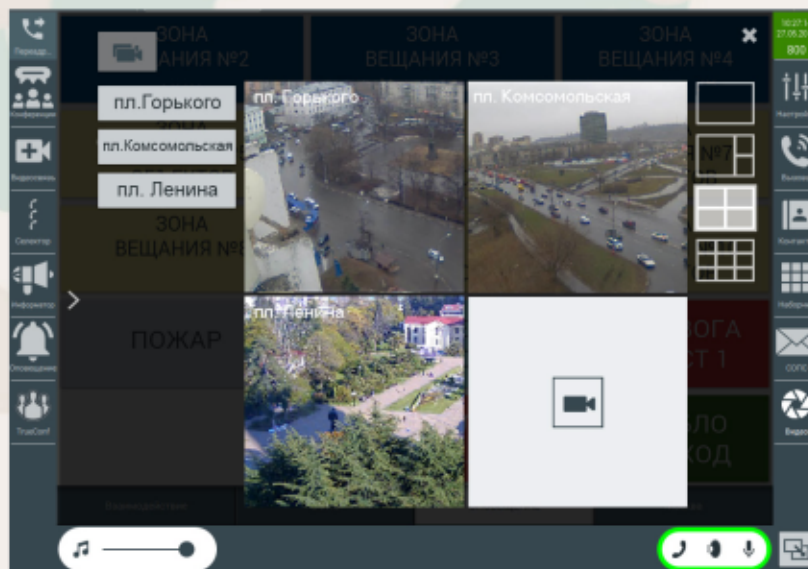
Передач..
Конференц
Видеозвонок
Селектор
Информатор
Оповещение
TrueConf

ЗОНА
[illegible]АНИЯ №2

ЗОНА
ВЕЩАНИЯ №3

ЗОНА
ВЕЩАНИЯ №4

пл.Горького
пл.Комсомольская
пл. Ленина

ЗОНА
ВЕЩАНИЯ №8

ПОЖАР

пл. Горького
пл. Комсомольская
пл. Ленина

№7

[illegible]ВОГА
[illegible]СТ 1

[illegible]ЛО
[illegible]ХОД

10:27
27.05.20
800

Настройк
Вызов
Контакт
Наборн
СОПР
Видео